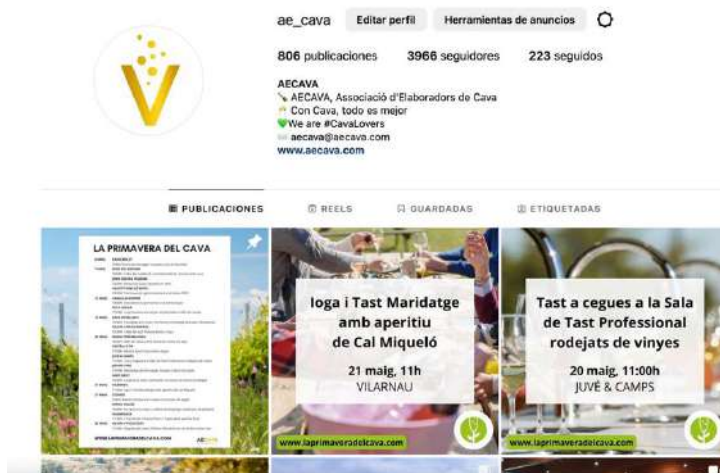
ae_cava Editar perfil Herramientas de anuncios

806 publicaciones 3966 seguidores 223 seguidos

AECAVA
AECAVA, Associació d'Elaboradors de Cava
Con Cava, todo es mejor
We are #CavaLovers
aecava@aecava.com
www.aecava.com

PUBLICACIONES REELS GUARDADAS ETIQUETADAS

LA PRIMAVERA DEL CAVA

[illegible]

WWW.LAPRIMAVERADELCAVA.COM

Ioga i Tast Maridatge amb aperitiu de Cal Miqueló

21 maig, 11h
VILARNAU

www.laprimaveradelcava.com

Tast a cegues a la Sala de Tast Professional rodejats de vinyes

20 maig, 11:00h
JUVÉ & CAMPS

www.laprimaveradelcava.com